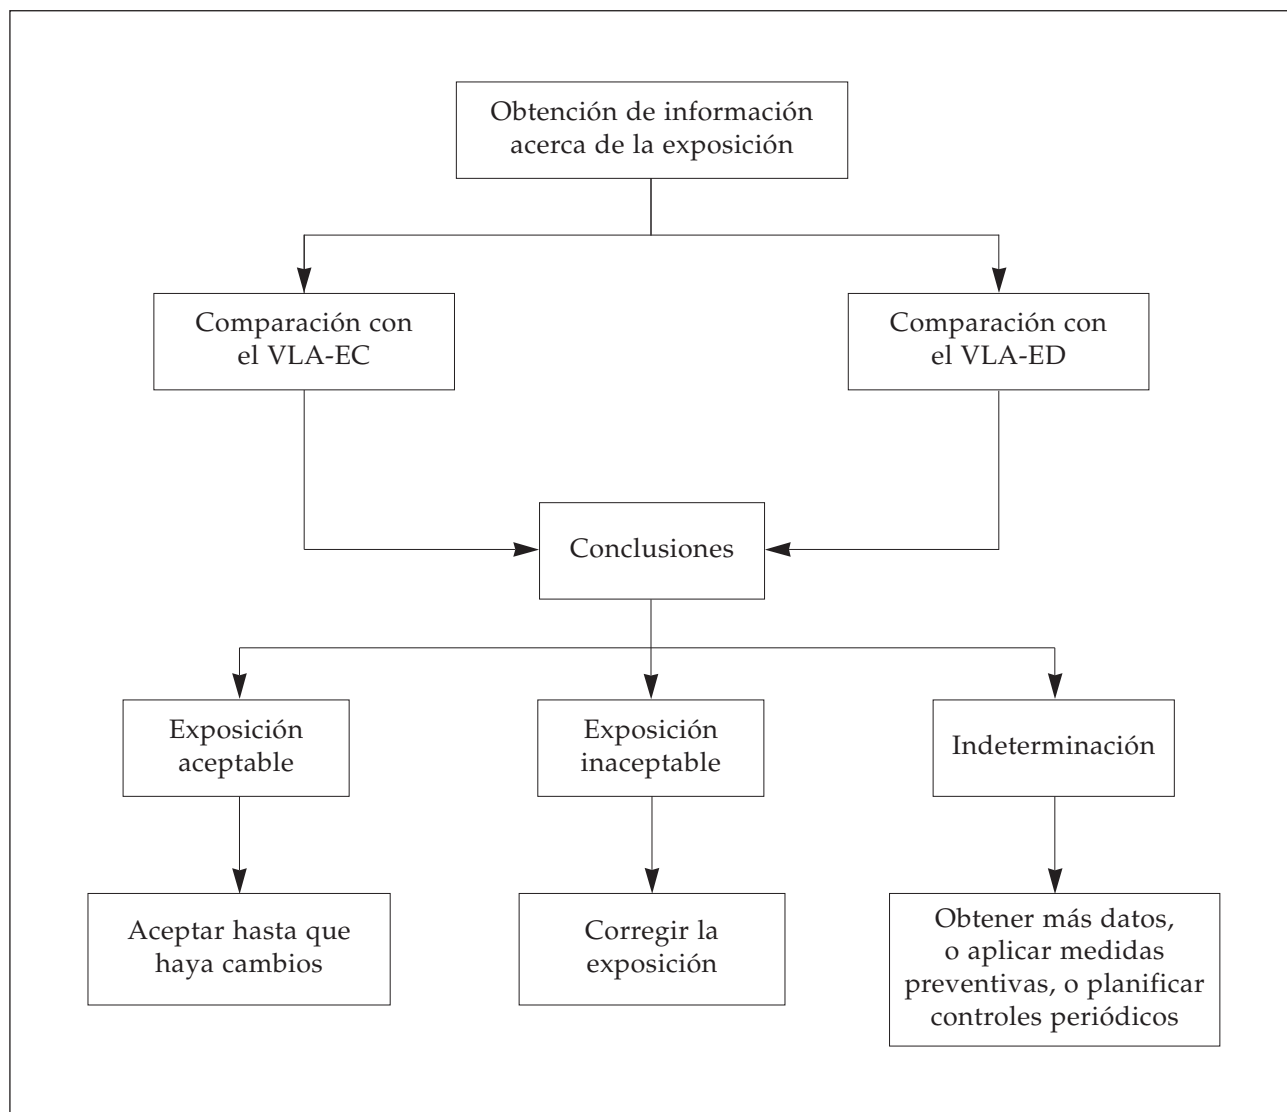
Obtención de información acerca de la exposición

Comparación con el VLA-EC

Comparación con el VLA-ED

Conclusiones

Exposición aceptable

Exposición inaceptable

Indeterminación

Aceptar hasta que haya cambios

Corregir la exposición

Obtener más datos, o aplicar medidas preventivas, o planificar controles periódicos